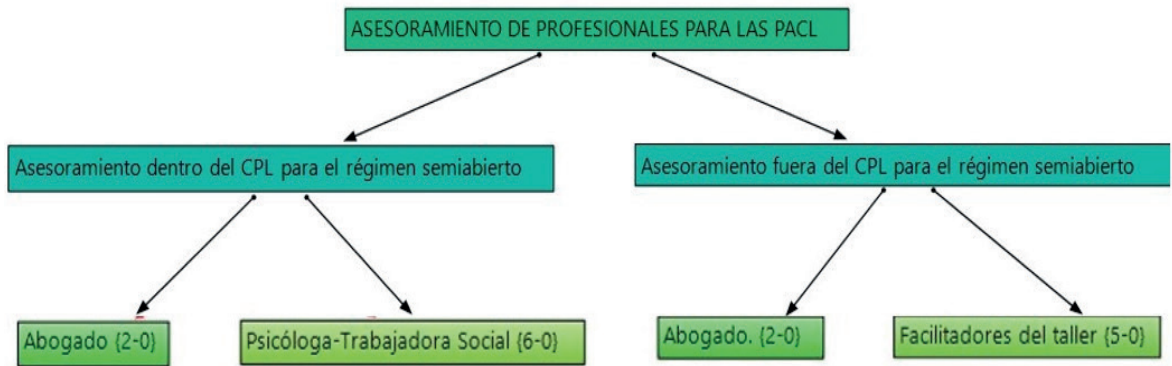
ASESORAMIENTO DE PROFESIONALES PARA LAS PACL

Asesoramiento dentro del CPL para el régimen semiabierto

Asesoramiento fuera del CPL para el régimen semiabierto

Abogado {2-0}

Psicóloga-Trabajadora Social {6-0}

Abogado. {2-0}

Facilitadores del taller {5-0}